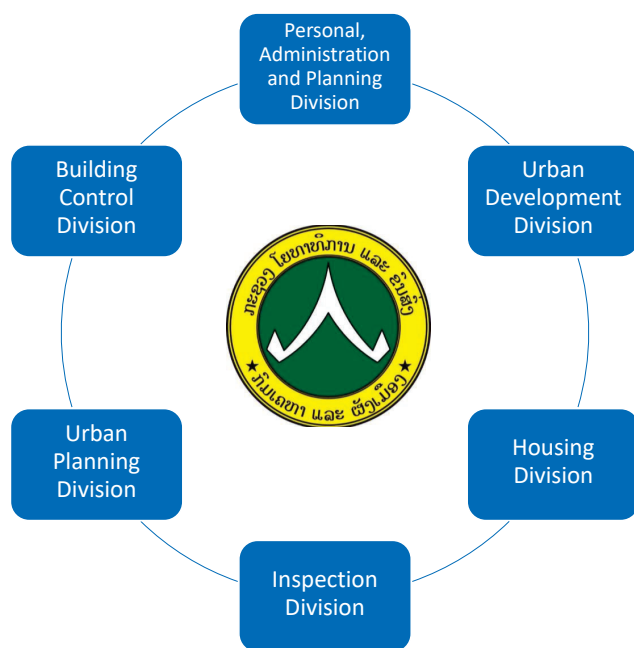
Personal, Administration and Planning Division

Urban Development Division

Housing Division

Inspection Division

Urban Planning Division

Building Control Division

ກະຊວງ ໂຍທາທິການ ແລະ ຂົນສົ່ງ

ກົມເຄຫາ ແລະ ຜັງເມືອງ